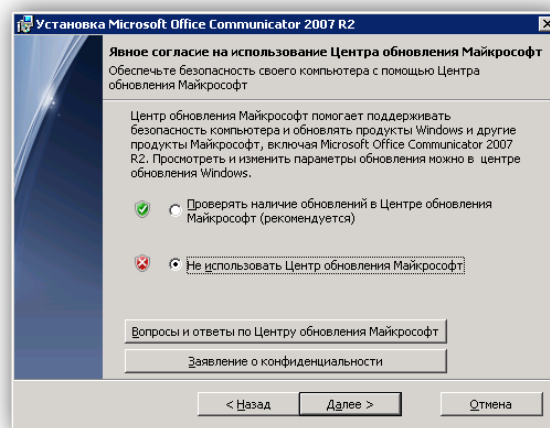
Установка Microsoft Office Communicator 2007 R2

Явное согласие на использование Центра обновления Майкрософт

Обеспечьте безопасность своего компьютера с помощью Центра обновления Майкрософт

Центр обновления Майкрософт помогает поддерживать безопасность компьютера и обновлять продукты Windows и другие продукты Майкрософт, включая Microsoft Office Communicator 2007 R2. Просмотреть и изменить параметры обновления можно в центре обновления Windows.

Проверять наличие обновлений в Центре обновления Майкрософт (рекомендуется)

Не использовать Центр обновления Майкрософт

Вопросы и ответы по Центру обновления Майкрософт

Заявление о конфиденциальности

< Назад

Далее >

Отмена